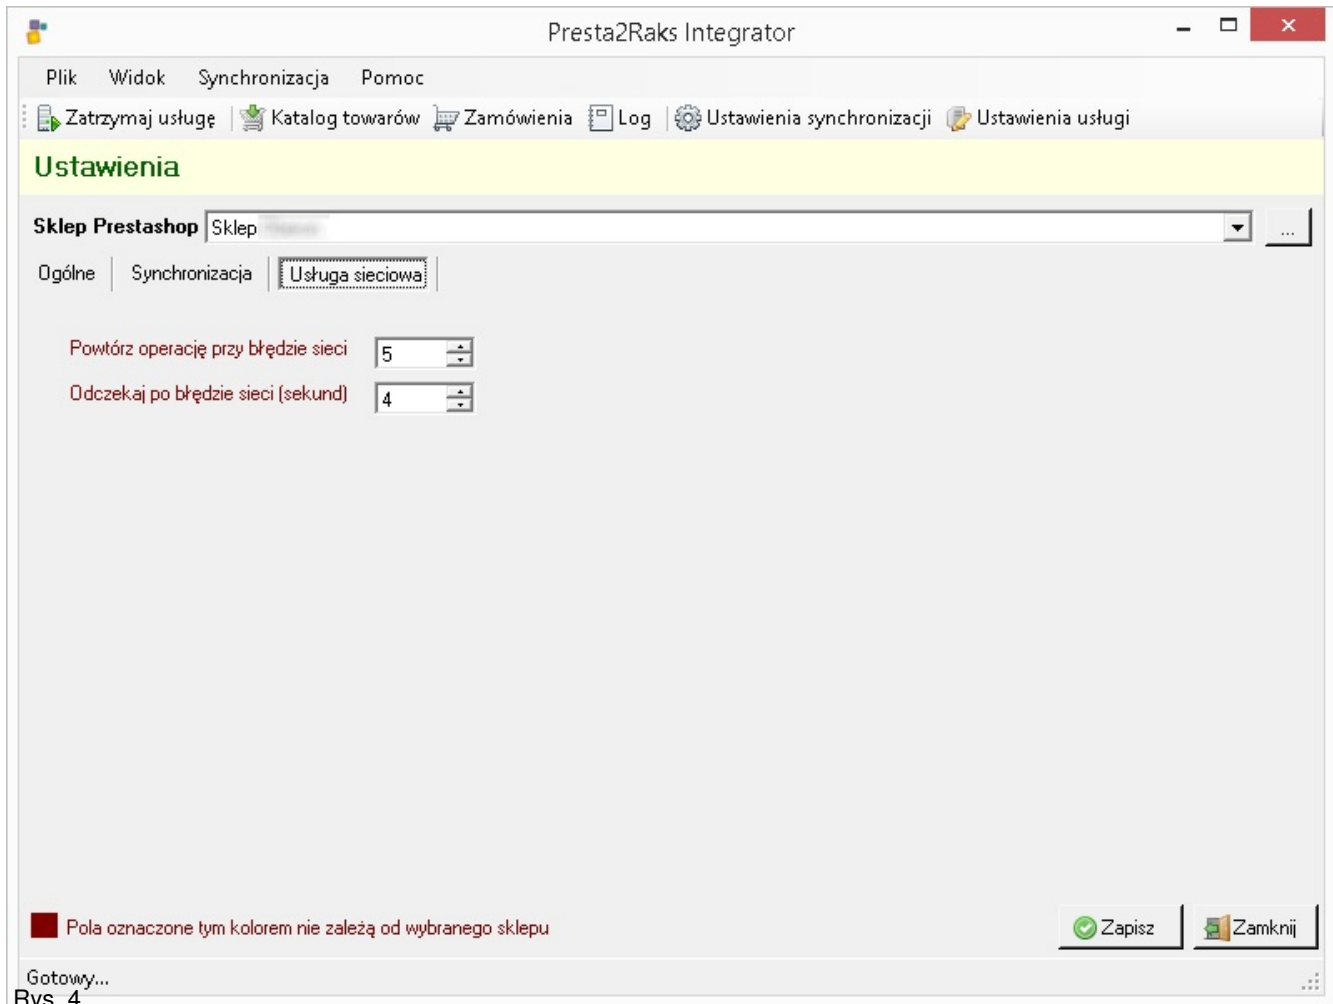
Presta2Raks Integrator

Plik Widok Synchronizacja Pomoc

Zatrzymaj usługę | Katalog towarów | Zamówienia | Log | Ustawienia synchronizacji | Ustawienia usługi

Ustawienia

Sklep Prestashop Sklep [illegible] ...

Ogólne | Synchronizacja | Usługa sieciowa

Powtórz operację przy błędzie sieci 5
Odczekaj po błędzie sieci (sekund) 4

Pola oznaczone tym kolorem nie zależą od wybranego sklepu

Zapisz Zamknij

Gotowy...

Rys. 4